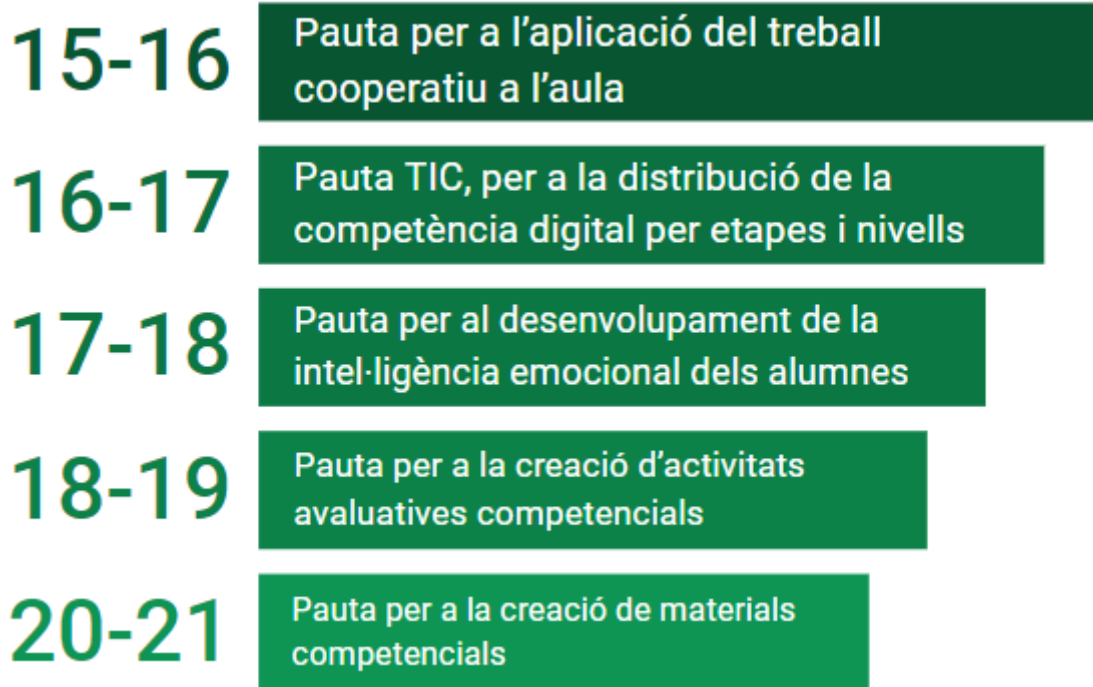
15-16
Pauta per a l’aplicació del treball cooperatiu a l’aula

16-17
Pauta TIC, per a la distribució de la competència digital per etapes i nivells

17-18
Pauta per al desenvolupament de la intel·ligència emocional dels alumnes

18-19
Pauta per a la creació d’activitats avaluatives competencials

20-21
Pauta per a la creació de materials competencials